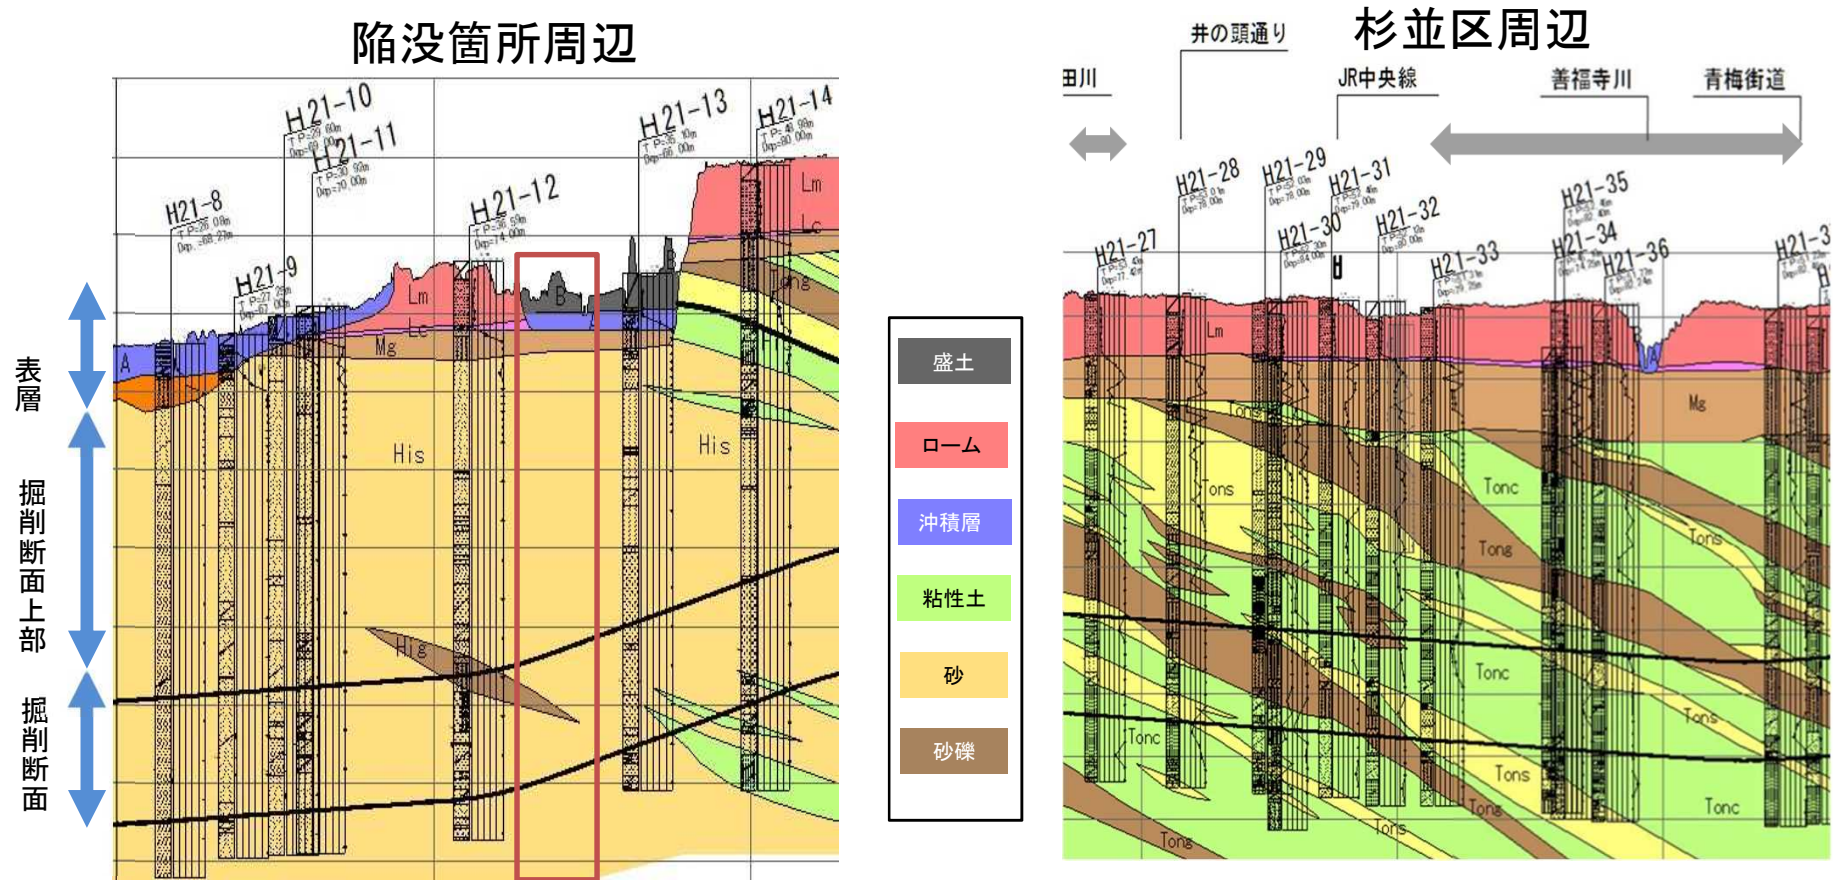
陥没箇所周辺

H21-10
H21-11
H21-8
H21-9
H21-12
H21-13
H21-14

Lm
Lc
Tong
Lm
Lc
B
B
A
Mg
His
His
Hig

表層

掘削断面上部

掘削断面

盛土
ローム
沖積層
粘性土
砂
砂礫

杉並区周辺

井の頭通り
田川
JR中央線
善福寺川
青梅街道

H21-27
H21-28
H21-29
H21-30
H21-31
H21-32
H21-33
H21-35
H21-34
H21-36
H21-3

Lm
Mg
Tons
Tons
Tonc
Tong
Tons
Tonc
Tons
Tonc
Tons
Tong
Tons
Tonc
Tong